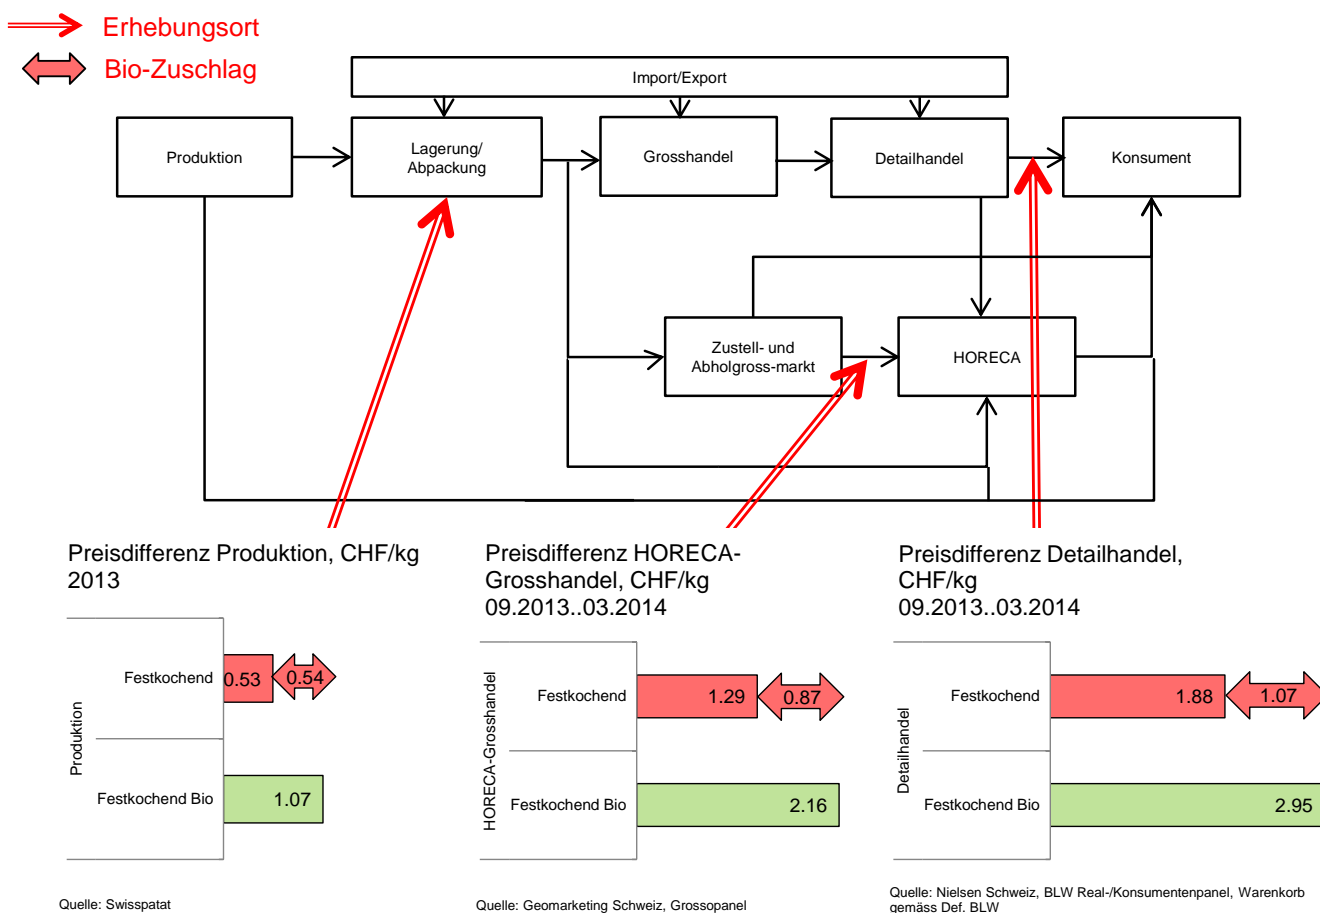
Erhebungsort
Bio-Zuschlag

Import/Export

Produktion

Lagerung/ Abpackung

Grosshandel

Detailhandel

Konsument

Zustell- und Abholgross-markt

HORECA

Preisdifferenz Produktion, CHF/kg 2013

Produktion

| | |
|---|---|
| Festkochend | 0.53 |
| Festkochend Bio | 1.07 |

0.54

Quelle: Swisspatat

Preisdifferenz HORECA-Grosshandel, CHF/kg 09.2013..03.2014

HORECA-Grosshandel

| | |
|---|---|
| Festkochend | 1.29 |
| Festkochend Bio | 2.16 |

0.87

Quelle: Geomarketing Schweiz, Grossopanel

Preisdifferenz Detailhandel, CHF/kg 09.2013..03.2014

Detailhandel

| | |
|---|---|
| Festkochend | 1.88 |
| Festkochend Bio | 2.95 |

1.07

Quelle: Nielsen Schweiz, BLW Real-/Konsumentenpanel, Warenkorb gemäss Def. BLW